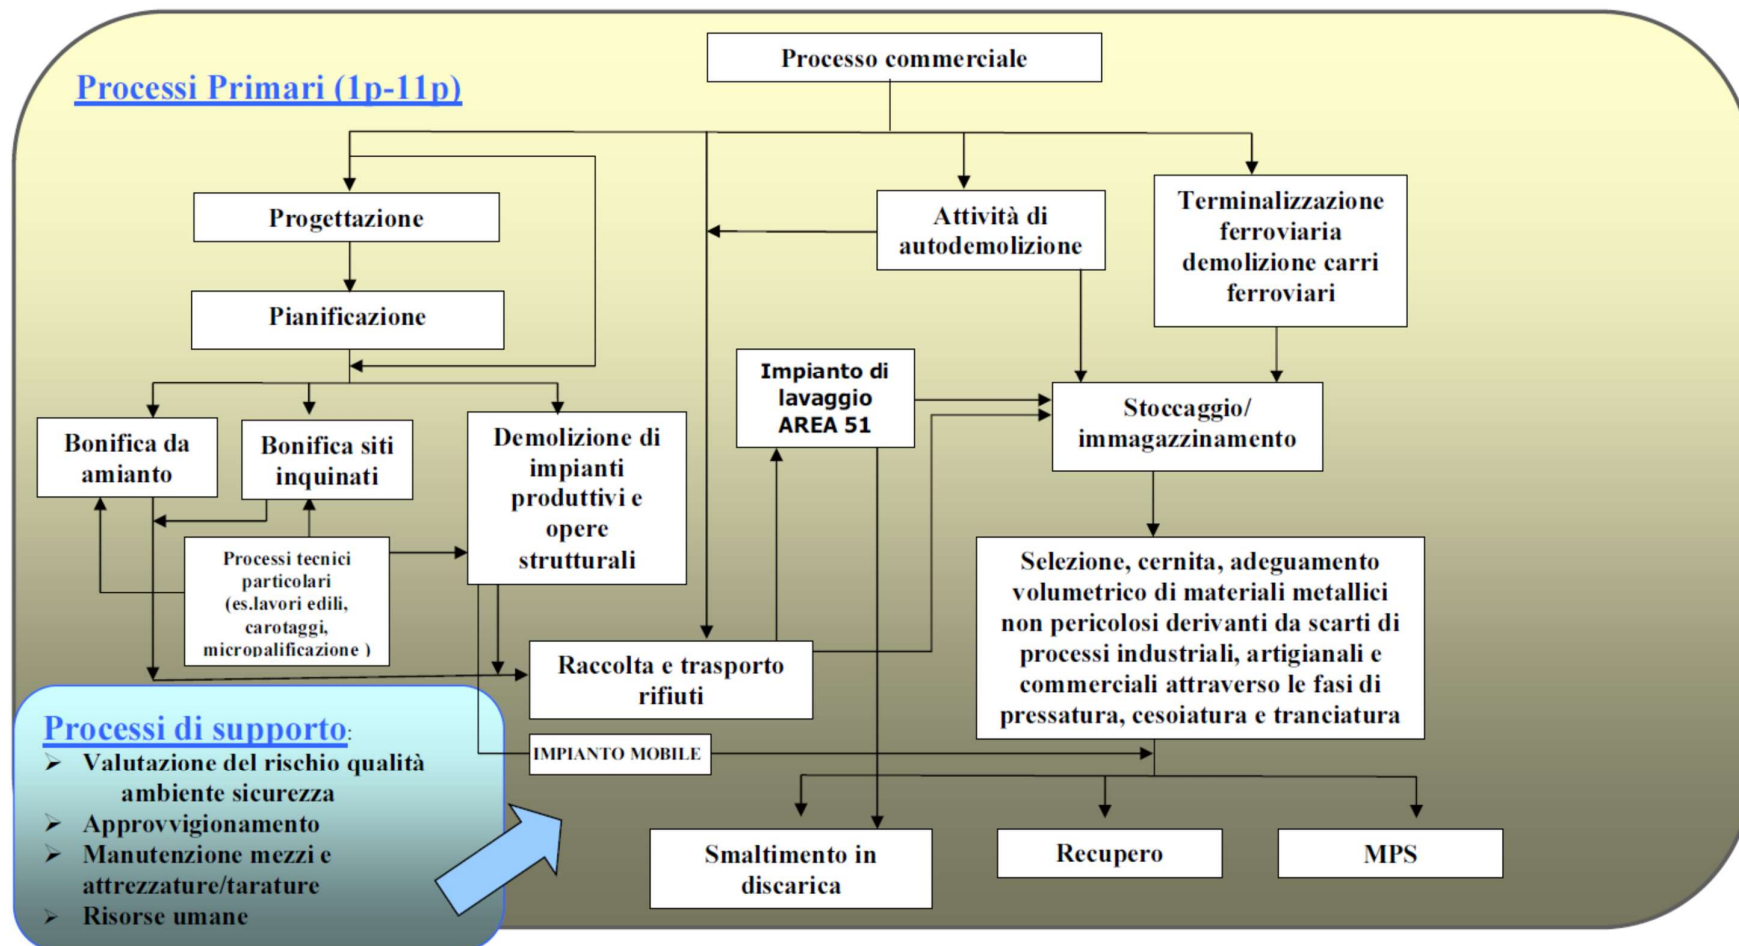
Processi Primari (1p-11p)

Processo commerciale

Progettazione

Pianificazione

Attività di autodemolizione

Terminalizzazione ferroviaria demolizione carri ferroviari

Impianto di lavaggio AREA 51

Stoccaggio/ immagazzinamento

Bonifica da amianto

Bonifica siti inquinati

Demolizione di impianti produttivi e opere strutturali

Processi tecnici particolari (es.lavori edili, carotaggi, micropalificazione )

Selezione, cernita, adeguamento volumetrico di materiali metallici non pericolosi derivanti da scarti di processi industriali, artigianali e commerciali attraverso le fasi di pressatura, cesoiatura e tranciatura

Raccolta e trasporto rifiuti

IMPIANTO MOBILE

Processi di supporto:
➢ Valutazione del rischio qualità ambiente sicurezza
➢ Approvvigionamento
➢ Manutenzione mezzi e attrezzature/tarature
➢ Risorse umane

Smaltimento in discarica

Recupero

MPS